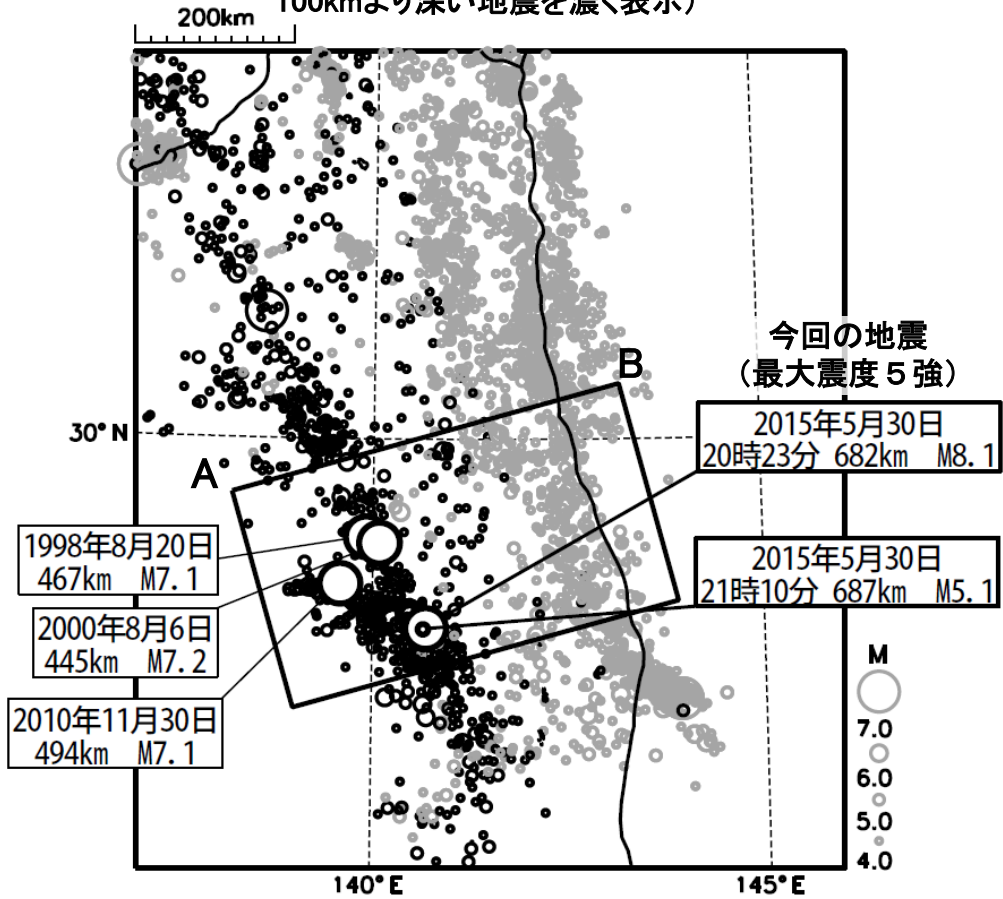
100kmより深い地震を濃く表示）

200km

今回の地震
（最大震度５強）

B

30°N

A

2015年5月30日
20時23分 682km M8.1

1998年8月20日
467km M7.1

2015年5月30日
21時10分 687km M5.1

2000年8月6日
445km M7.2

2010年11月30日
494km M7.1

M
7.0
6.0
5.0
4.0

140°E

145°E